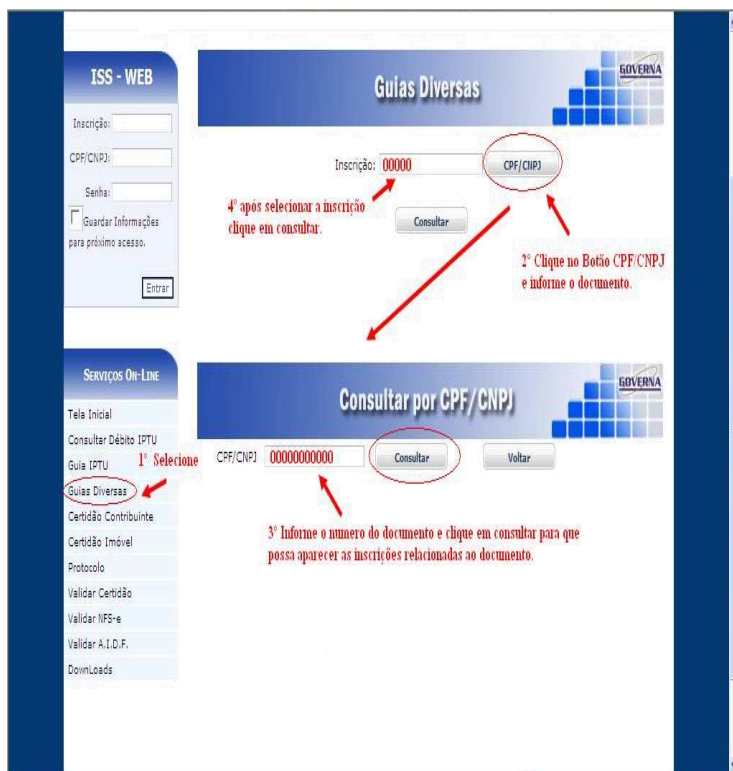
ISS - WEB

Inscrição:

CPF/CNPJ:

Senha:

Guardar Informações para próximo acesso.

Entrar

Guias Diversas

GOVERNA

Inscrição: 00000

CPF/CNPJ

4° após selecionar a inscrição clique em consultar.

Consultar

2° Clique no Botão CPF/CNPJ e informe o documento.

Serviços On-Line

Tela Inicial

Consultar Débito IPTU

Guia IPTU

1° Selecione

Guias Diversas

Certidão Contribuinte

Certidão Imóvel

Protocolo

Validar Certidão

Validar NFS-e

Validar A.I.D.F.

DownLoads

Consultar por CPF/CNPJ

GOVERNA

CPF/CNPJ 00000000000

Consultar

Voltar

3° Informe o numero do documento e clique em consultar para que possa aparecer as inscrições relacionadas ao documento.